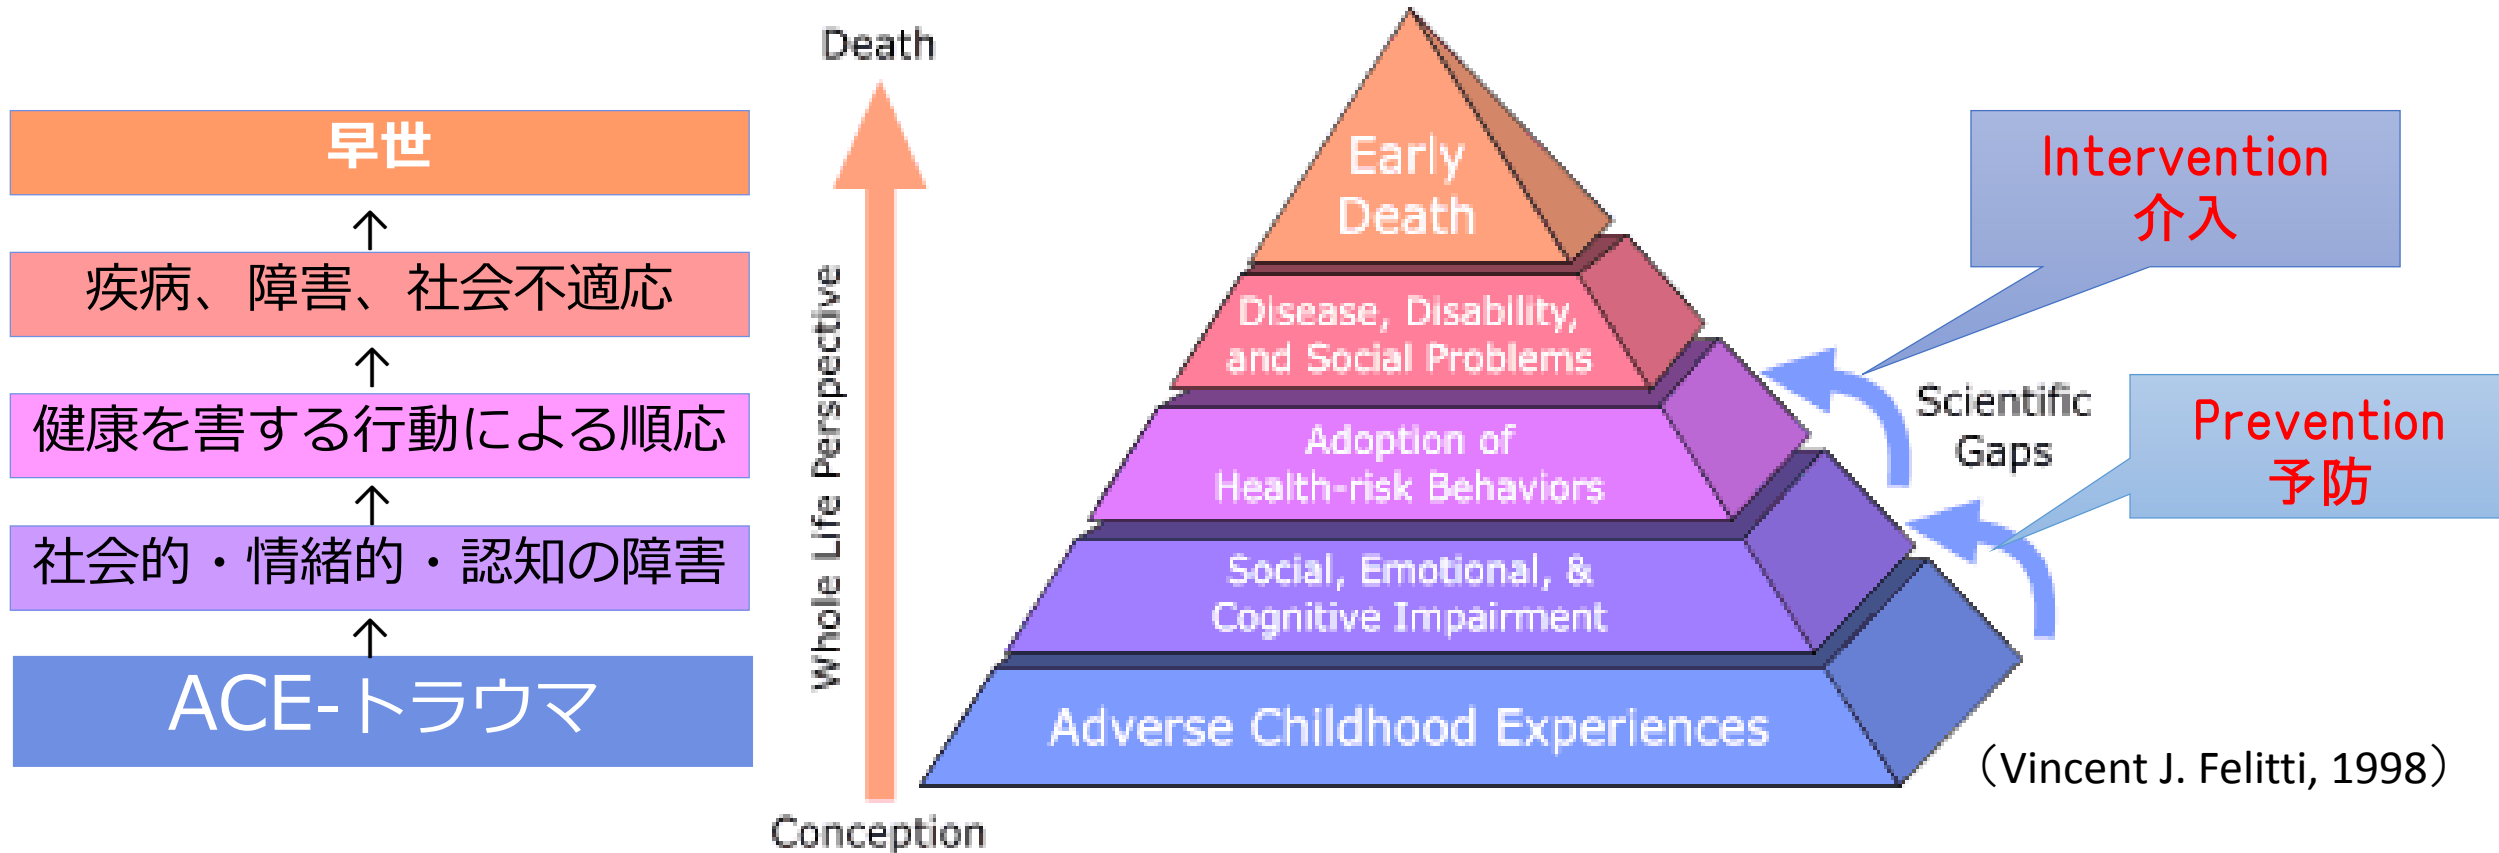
早世

↑

疾病、障害、社会不適応

↑

健康を害する行動による順応

↑

社会的・情緒的・認知の障害

↑

ACE-トラウマ

Death

Whole Life Perspective

Conception

Early Death

Disease, Disability, and Social Problems

Adoption of Health-risk Behaviors

Social, Emotional, & Cognitive Impairment

Adverse Childhood Experiences

Intervention
介入

Scientific Gaps

Prevention
予防

（Vincent J. Felitti, 1998）